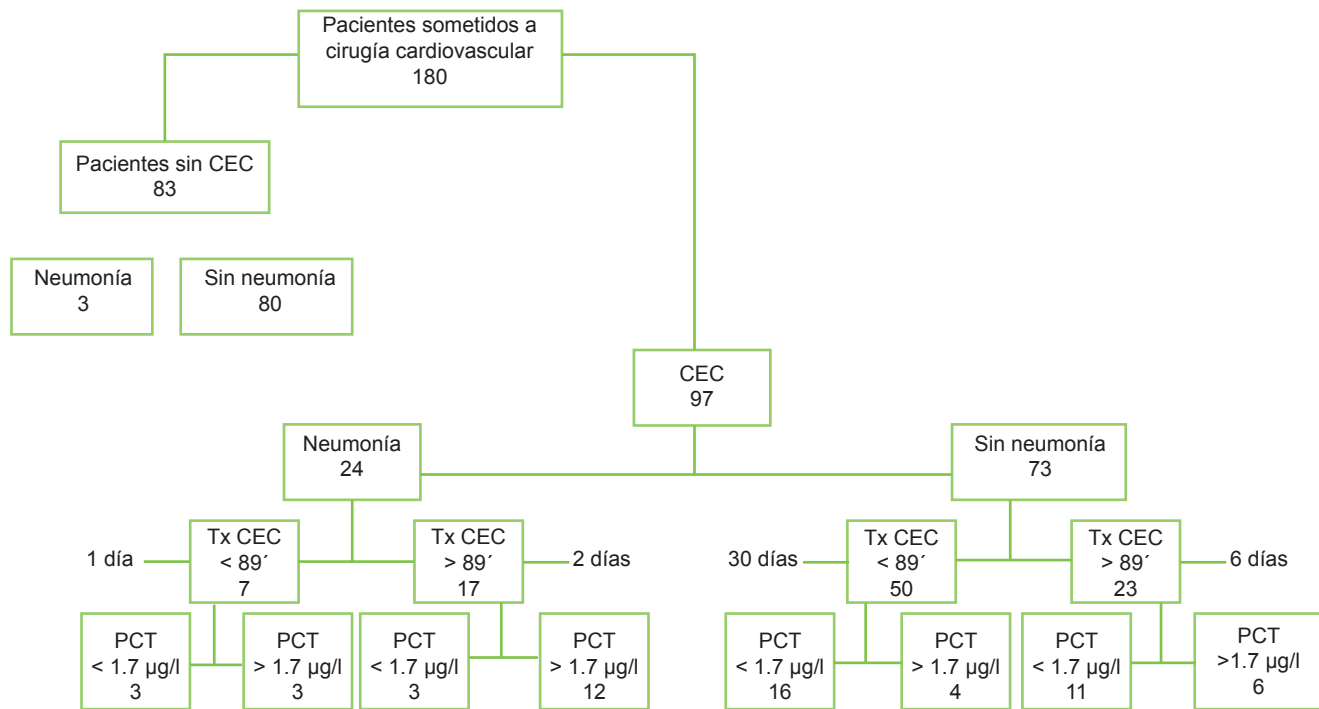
Pacientes sometidos a cirugía cardiovascular
180

Pacientes sin CEC
83

Neumonía
3

Sin neumonía
80

CEC
97

Neumonía
24

Sin neumonía
73

1 día

Tx CEC
< 89´
7

Tx CEC
> 89´
17

2 días

30 días

Tx CEC
< 89´
50

Tx CEC
> 89´
23

6 días

PCT
< 1.7 μg/l
3

PCT
> 1.7 μg/l
3

PCT
< 1.7 μg/l
3

PCT
> 1.7 μg/l
12

PCT
< 1.7 μg/l
16

PCT
> 1.7 μg/l
4

PCT
< 1.7 μg/l
11

PCT
>1.7 μg/l
6